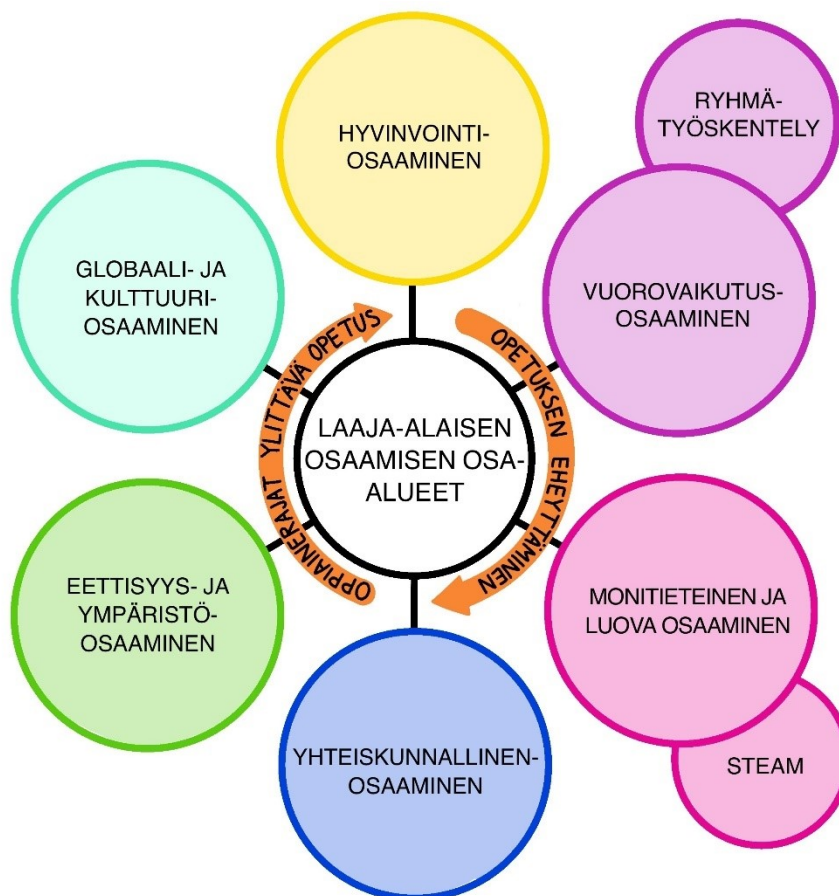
HYVINVOINTI-OSAAMINEN

RYHMÄ-TYÖSKENTELY

GLOBAALI- JA KULTTUURI-OSAAMINEN

VUOROVAIKUTUS-OSAAMINEN

OPPIAINERAJAT YLITTÄVÄ OPETUS

OPETUKSEN EHEYTTÄMINEN

LAAJA-ALAISEN OSAAMISEN OSA-ALUEET

EETTISYYS- JA YMPÄRISTÖ-OSAAMINEN

MONITIETEINEN JA LUOVA OSAAMINEN

YHTEISKUNNALLINEN-OSAAMINEN

STEAM